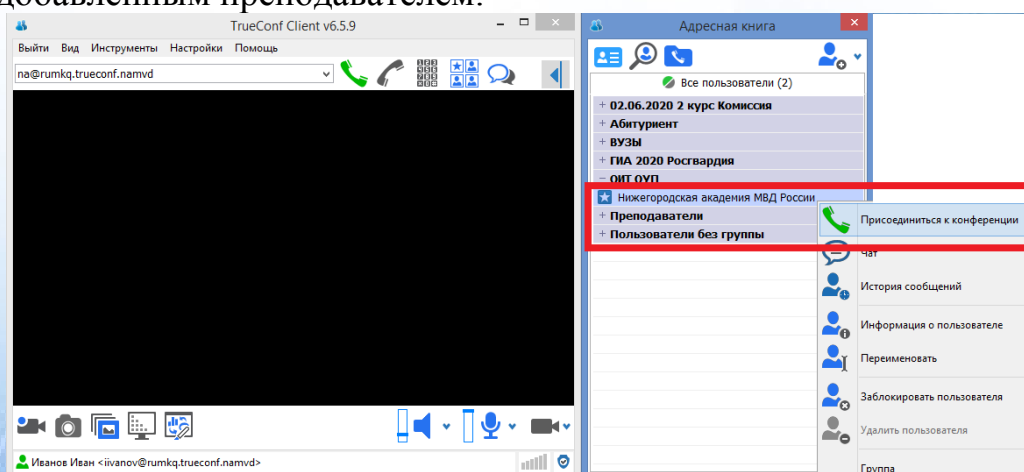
добавленным преподавателем.

TrueConf Client v6.5.9

Выйти Вид Инструменты Настройки Помощь

na@rumkq.trueconf.namvd

Иванов Иван <iivanov@rumkq.trueconf.namvd>

Адресная книга

Все пользователи (2)

+ 02.06.2020 2 курс Комиссия
+ Абитуриент
+ ВУЗЫ
+ ГИА 2020 Росгвардия
− ОИТ ОУП
Нижегородская академия МВД России
+ Преподаватели
+ Пользователи без группы

Присоединиться к конференции
Чат
История сообщений
Информация о пользователе
Переименовать
Заблокировать пользователя
Удалить пользователя
Группа